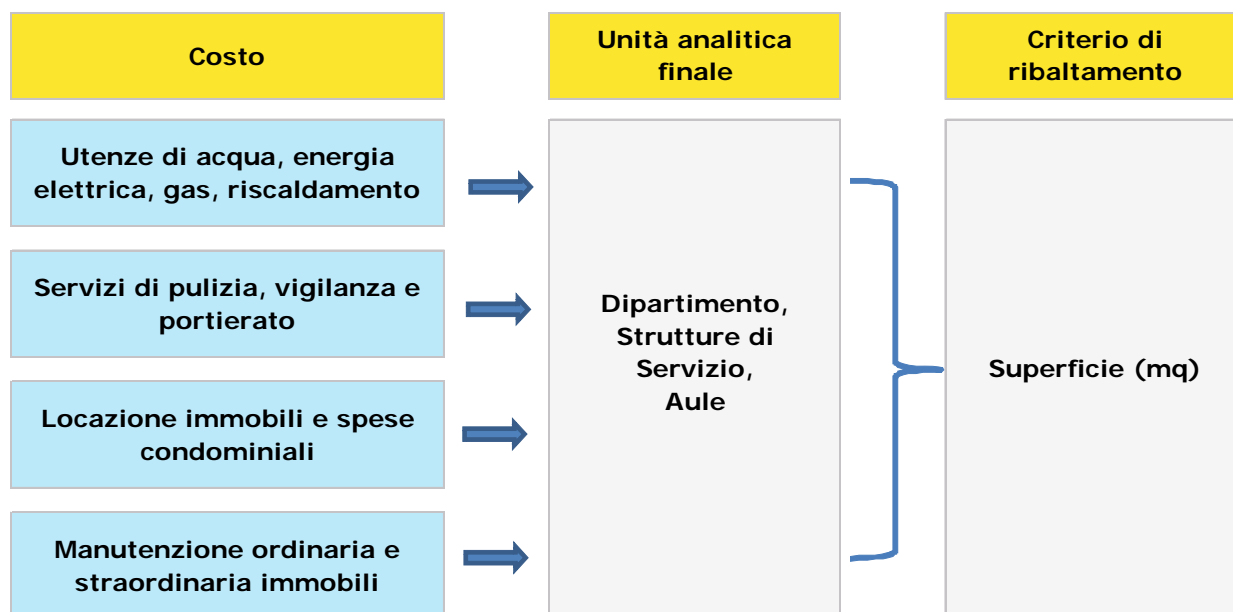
Costo

Unità analitica finale

Criterio di ribaltamento

Utenze di acqua, energia elettrica, gas, riscaldamento

Servizi di pulizia, vigilanza e portierato

Locazione immobili e spese condominiali

Manutenzione ordinaria e straordinaria immobili

Dipartimento, Strutture di Servizio, Aule

Superficie (mq)